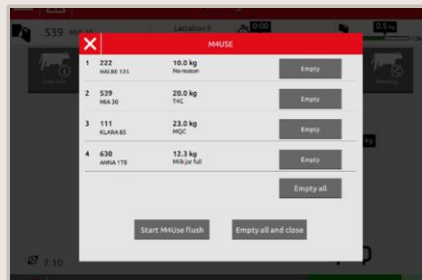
539
Lactation 9
0:00
0.5

M4USE

| | | | |
|---|---|---|---|
| 1 | 222 HALBE 135 | 10.0 kg No reason | Empty |
| 2 | 539 MIA 30 | 20.0 kg T4C | Empty |
| 3 | 111 KLARA 65 | 23.0 kg MQC | Empty |
| 4 | 630 ANNA 178 | 12.3 kg Milk jar full | Empty |

Empty all

Start M4Use flush

Empty all and close

7:10